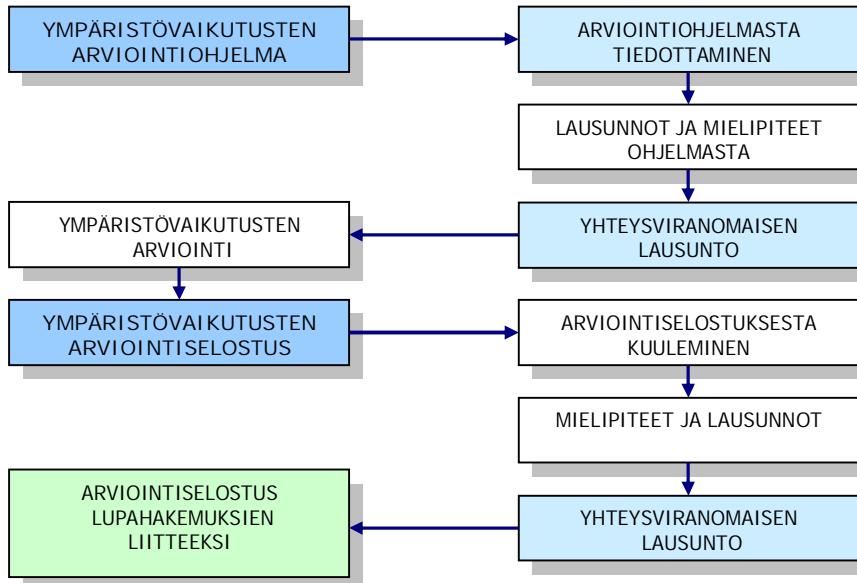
YMPÄRISTÖVAIKUTUSTEN ARVIOINTIOHJELMA

ARVIOINTIOHJELMASTA TIEDOTTAMINEN

LAUSUNNOT JA MIELIPITEET OHJELMASTA

YMPÄRISTÖVAIKUTUSTEN ARVIOINTI

YHTEYSVIRANOMAISEN LAUSUNTO

YMPÄRISTÖVAIKUTUSTEN ARVIOINTISELOSTUS

ARVIOINTISELOSTUKSESTA KUULEMINEN

MIELIPITEET JA LAUSUNNOT

ARVIOINTISELOSTUS LUPAHAKEMUKSIEN LIITTEEKSI

YHTEYSVIRANOMAISEN LAUSUNTO